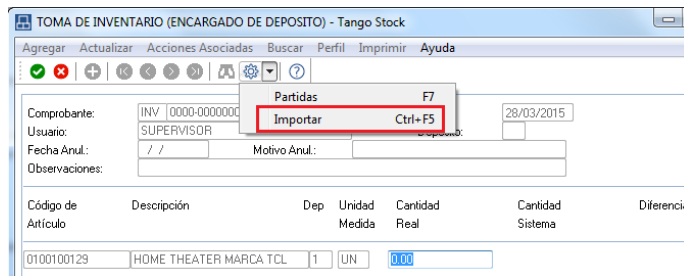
TOMA DE INVENTARIO (ENCARGADO DE DEPOSITO) - Tango Stock

Agregar Actualizar Acciones Asociadas Buscar Perfil Imprimir Ayuda

Partidas F7
Importar Ctrl+F5

Comprobante: INV 0000-0000000
Usuario: SUPERVISOR
Fecha Anul.: / /
Motivo Anul.:
Observaciones:
Depósito:
28/03/2015

| Código de Artículo | Descripción | Dep | Unidad Medida | Cantidad Real | Cantidad Sistema | Diferencia |
|---|---|---|---|---|---|---|
| 0100100129 | HOME THEATER MARCA TCL | 1 | UN | 0.00 | | |